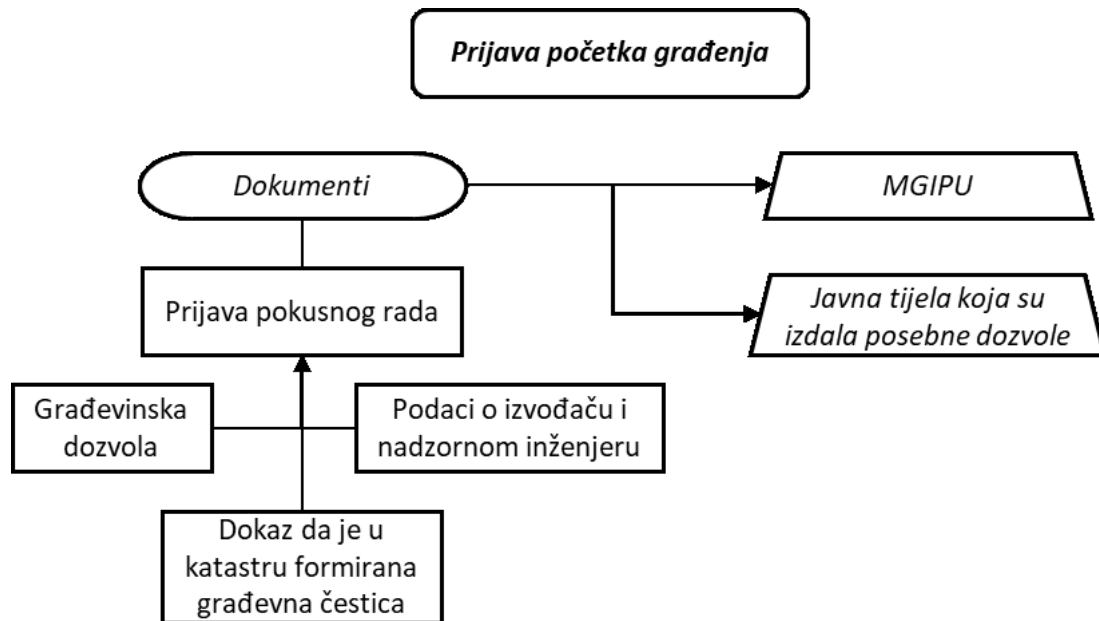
Prijava početka građenja

Dokumenti

MGIPU

Javna tijela koja su izdala posebne dozvole

Prijava pokusnog rada

Građevinska dozvola

Podaci o izvođaču i nadzornom inženjeru

Dokaz da je u katastru formirana građevna čestica